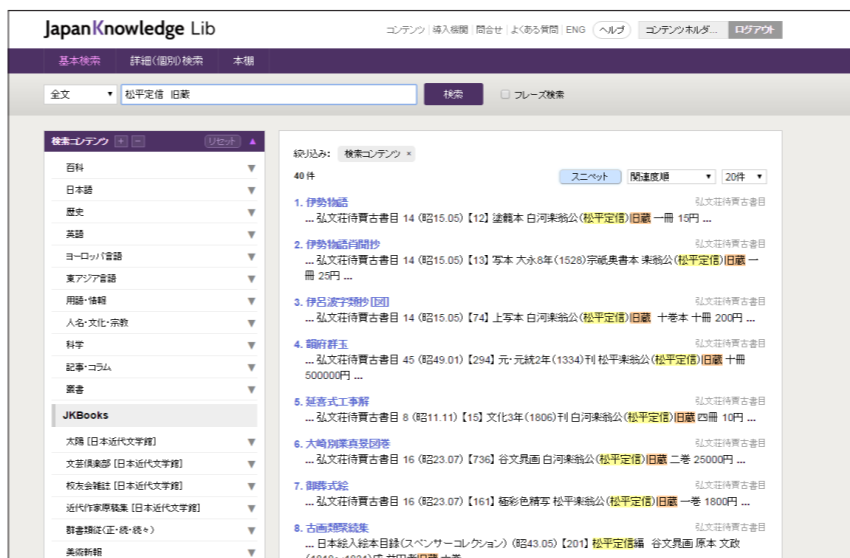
JapanKnowledge Lib

コンテンツ | 導入機関 | 問合せ | よくある質問 | ENG | ヘルプ | コンテンツホルダ... | ログアウト

基本検索 | 詳細(個別)検索 | 本棚

全文 ▼ | 松平定信 旧蔵 | 検索 | フレーズ検索

検索コンテンツ + − リセット ▲

百科 ▼
日本語 ▼
歴史 ▼
英語 ▼
ヨーロッパ言語 ▼
東アジア言語 ▼
用語・情報 ▼
人名・文化・宗教 ▼
科学 ▼
記事・コラム ▼
叢書 ▼

JKBooks

太陽 [日本近代文学館] ▼
文芸倶楽部 [日本近代文学館] ▼
校友会雑誌 [日本近代文学館] ▼
近代作家原稿集 [日本近代文学館] ▼
群書類従(正・続・続々) ▼
美術新報 ▼

絞り込み: 検索コンテンツ ×

40 件

スニペット | 関連度順 ▼ | 20件 ▼

1. 伊勢物語
弘文荘待賈古書目
... 弘文荘待賈古書目 14 (昭15.05)【12】塗籠本 白河楽翁公(松平定信)旧蔵 一冊 15円 ...

2. 伊勢物語肖聞抄
弘文荘待賈古書目
... 弘文荘待賈古書目 14 (昭15.05)【13】写本 大永8年(1528)宗祇奥書本 楽翁公(松平定信)旧蔵 一冊 25円 ...

3. 伊呂波字類抄 [図]
弘文荘待賈古書目
... 弘文荘待賈古書目 14 (昭15.05)【74】上写本 白河楽翁公(松平定信)旧蔵 十巻本 十冊 200円 ...

4. 韻府群玉
弘文荘待賈古書目
... 弘文荘待賈古書目 45 (昭49.01)【294】元・元統2年(1334)刊 松平楽翁公(松平定信)旧蔵 十冊 500000円 ...

5. 延喜式工事解
弘文荘待賈古書目
... 弘文荘待賈古書目 8 (昭11.11)【15】文化3年(1806)刊 白河楽翁公(松平定信)旧蔵 四冊 10円 ...

6. 大崎別業真景図巻
弘文荘待賈古書目
... 弘文荘待賈古書目 16 (昭23.07)【736】谷文晁画 白河楽翁公(松平定信)旧蔵 二巻 25000円 ...

7. 御膳式絵
弘文荘待賈古書目
... 弘文荘待賈古書目 16 (昭23.07)【161】極彩色精写 松平楽翁公(松平定信)旧蔵 一巻 1800円 ...

8. 古画類聚続集
弘文荘待賈古書目
... 日本絵入絵本目録(スペンサーコレクション) (昭43.05)【201】松平定信編 谷文晁画 原本 文政 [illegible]